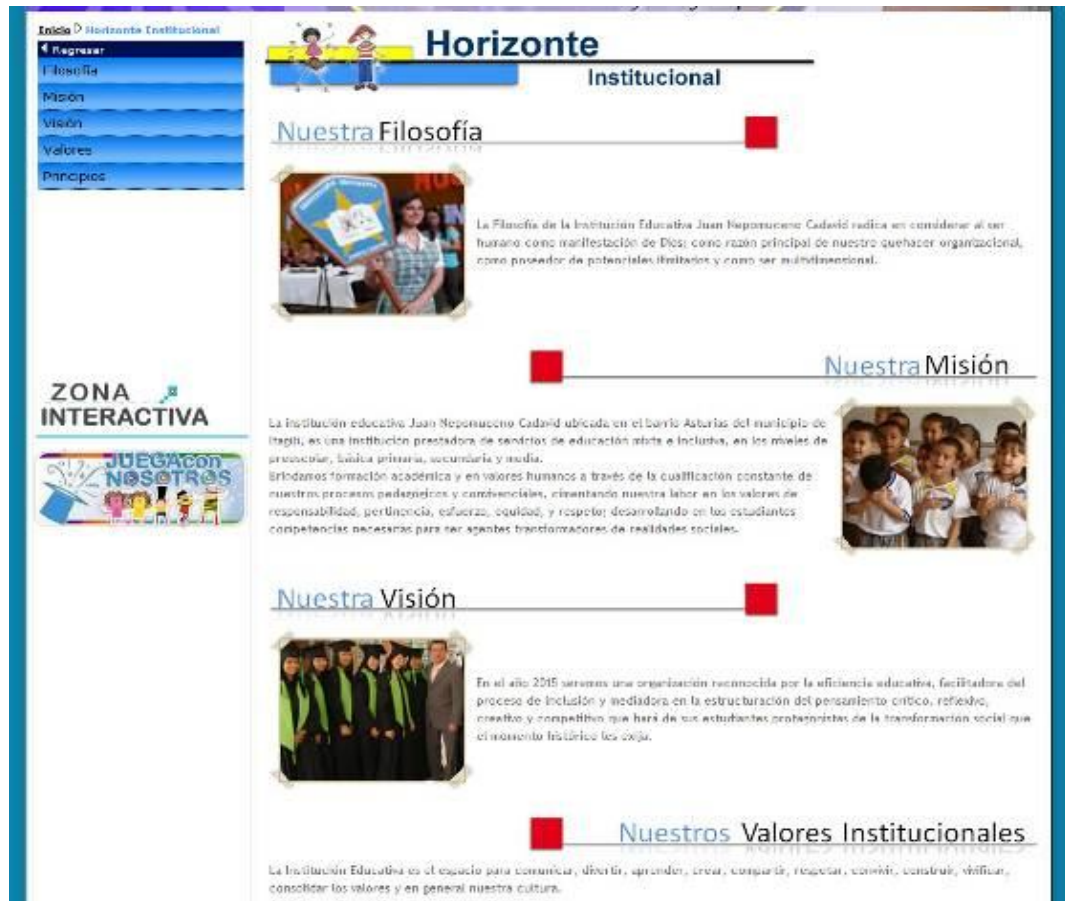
Inicio ▷ Horizonte Institucional

◀ Regresar
Filosofía
Misión
Visión
Valores
Principios

Horizonte
Institucional

Nuestra Filosofía

La Filosofía de la Institución Educativa Juan Nepomuceno Cadavid radica en considerar al ser humano como manifestación de Dios; como razón principal de nuestro quehacer organizacional, como poseedor de potenciales ilimitados y como ser multidimensional.

Nuestra Misión

La institución educativa Juan Nepomuceno Cadavid ubicada en el barrio Asturias del municipio de Itagüí, es una institución prestadora de servicios de educación mixta e inclusiva, en los niveles de preescolar, básica primaria, secundaria y media.
Brindamos formación académica y en valores humanos a través de la cualificación constante de nuestros procesos pedagógicos y convivenciales, cimentando nuestra labor en los valores de responsabilidad, pertinencia, esfuerzo, equidad, y respeto; desarrollando en los estudiantes competencias necesarias para ser agentes transformadores de realidades sociales.

ZONA INTERACTIVA

JUEGA con NOSOTROS

Nuestra Visión

En el año 2015 seremos una organización reconocida por la eficiencia educativa, facilitadora del proceso de inclusión y mediadora en la estructuración del pensamiento crítico, reflexivo, creativo y competitivo que hará de sus estudiantes protagonistas de la transformación social que el momento histórico les exija.

Nuestros Valores Institucionales

La Institución Educativa es el espacio para comunicar, divertir, aprender, crear, compartir, respetar, convivir, construir, vivificar, consolidar los valores y en general nuestra cultura.